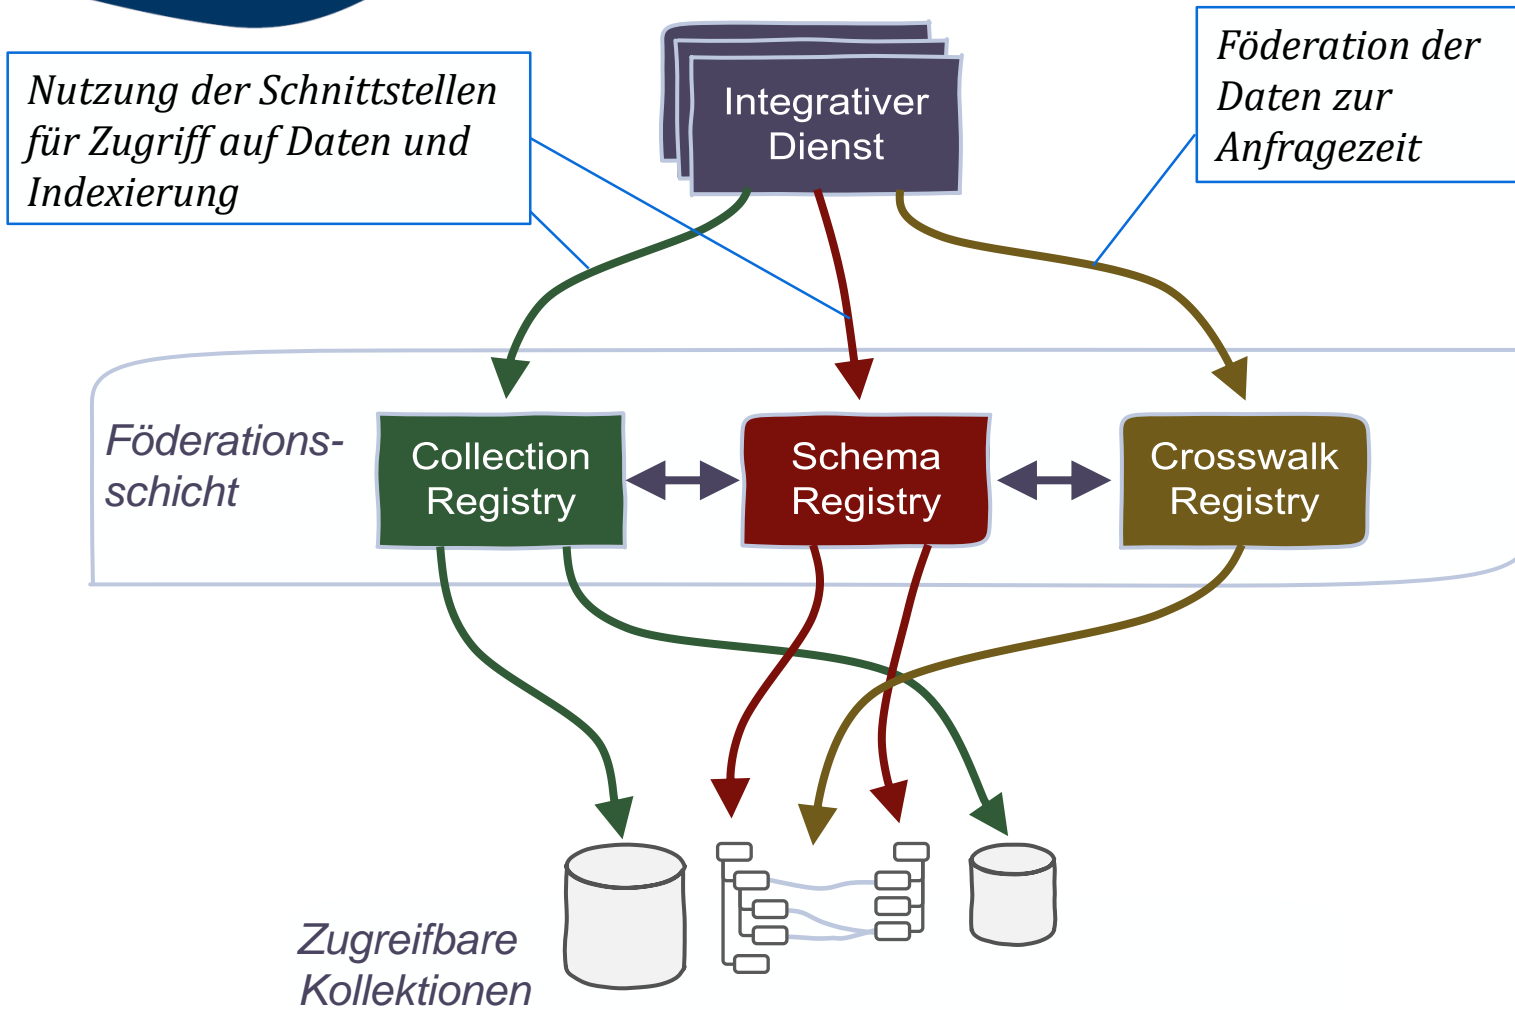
Nutzung der Schnittstellen für Zugriff auf Daten und Indexierung

Integrativer Dienst

Föderation der Daten zur Anfragezeit

Föderationsschicht

Collection Registry

Schema Registry

Crosswalk Registry

Zugreifbare Kollektionen